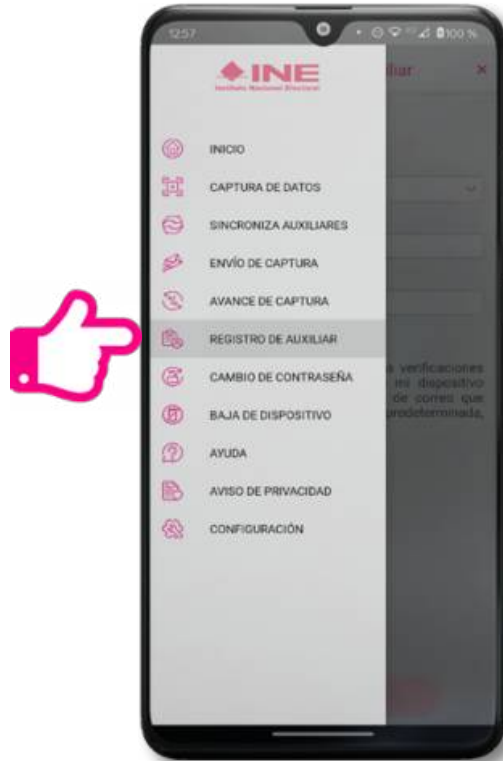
12:57

100 %

INE
Instituto Nacional Electoral

iliar

INICIO

CAPTURA DE DATOS

SINCRONIZA AUXILIARES

ENVÍO DE CAPTURA

AVANCE DE CAPTURA

REGISTRO DE AUXILIAR

CAMBIO DE CONTRASEÑA

BAJA DE DISPOSITIVO

AYUDA

AVISO DE PRIVACIDAD

CONFIGURACIÓN

a verificaciones mi dispositivo de correo que predeterminada,